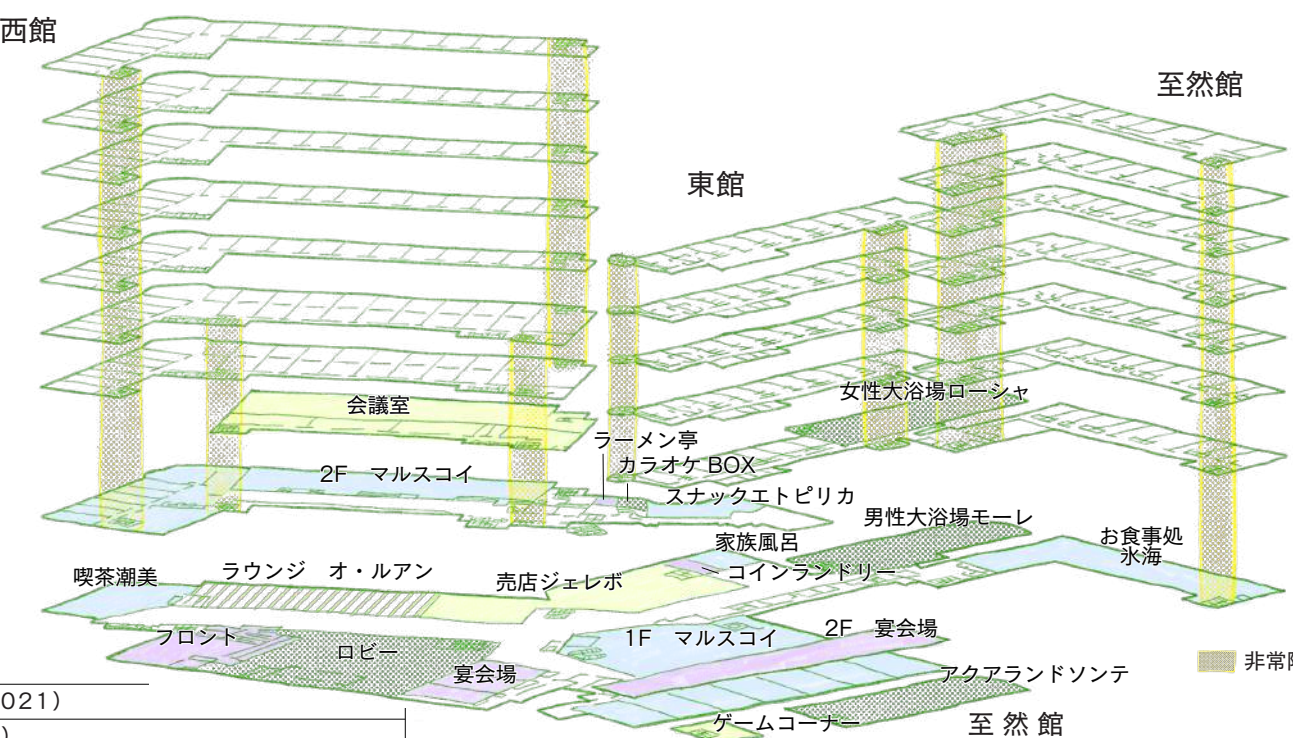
西館

至然館

東館

会議室

女性大浴場ローシャ

ラーメン亭

カラオケ BOX

2F マルスコイ

スナックエトピリカ

男性大浴場モーレ

家族風呂

お食事処
氷海

喫茶潮美

ラウンジ オ・ルアン

売店ジェレボ

コインランドリー

フロント

ロビー

1F マルスコイ

2F 宴会場

非常

宴会場

アクアランドソンテ

021)

)

ゲームコーナー

至 然 館